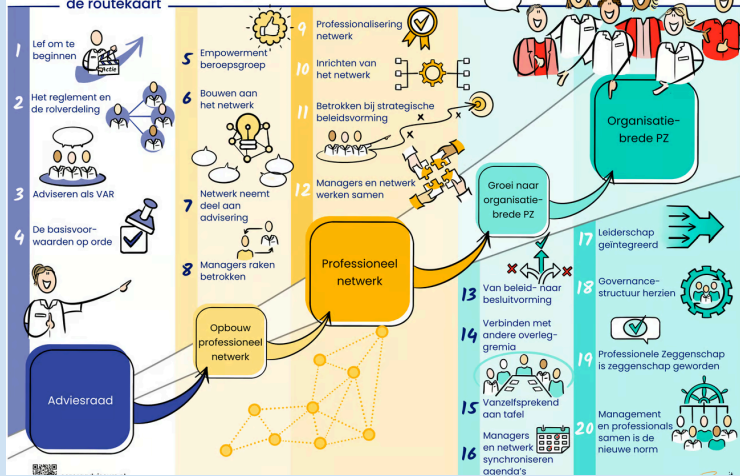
de routekaart

1 Lef om te beginnen

Notitie

2 Het reglement en de rolverdeling

3 Adviseren als VAR

4 De basisvoorwaarden op orde

Adviesraad

5 Empowerment beroepsgroep

6 Bouwen aan het netwerk

7 Netwerk neemt deel aan advisering

8 Managers raken betrokken

Opbouw professioneel netwerk

9 Professionalisering netwerk

10 Inrichten van het netwerk

11 Betrokken bij strategische beleidsvorming

12 Managers en netwerk werken samen

Professioneel netwerk

Groei naar organisatiebrede PZ

13 Van beleid- naar besluitvorming

14 Verbinden met andere overleggremia

15 Vanzelfsprekend aan tafel

16 Managers en netwerk synchroniseren agenda's

Organisatiebrede PZ

17 Leiderschap geïntegreerd

18 Governancestructuur herzien

19 Professionele Zeggenschap is zeggenschap geworden

20 Management en professionals samen is de nieuwe norm